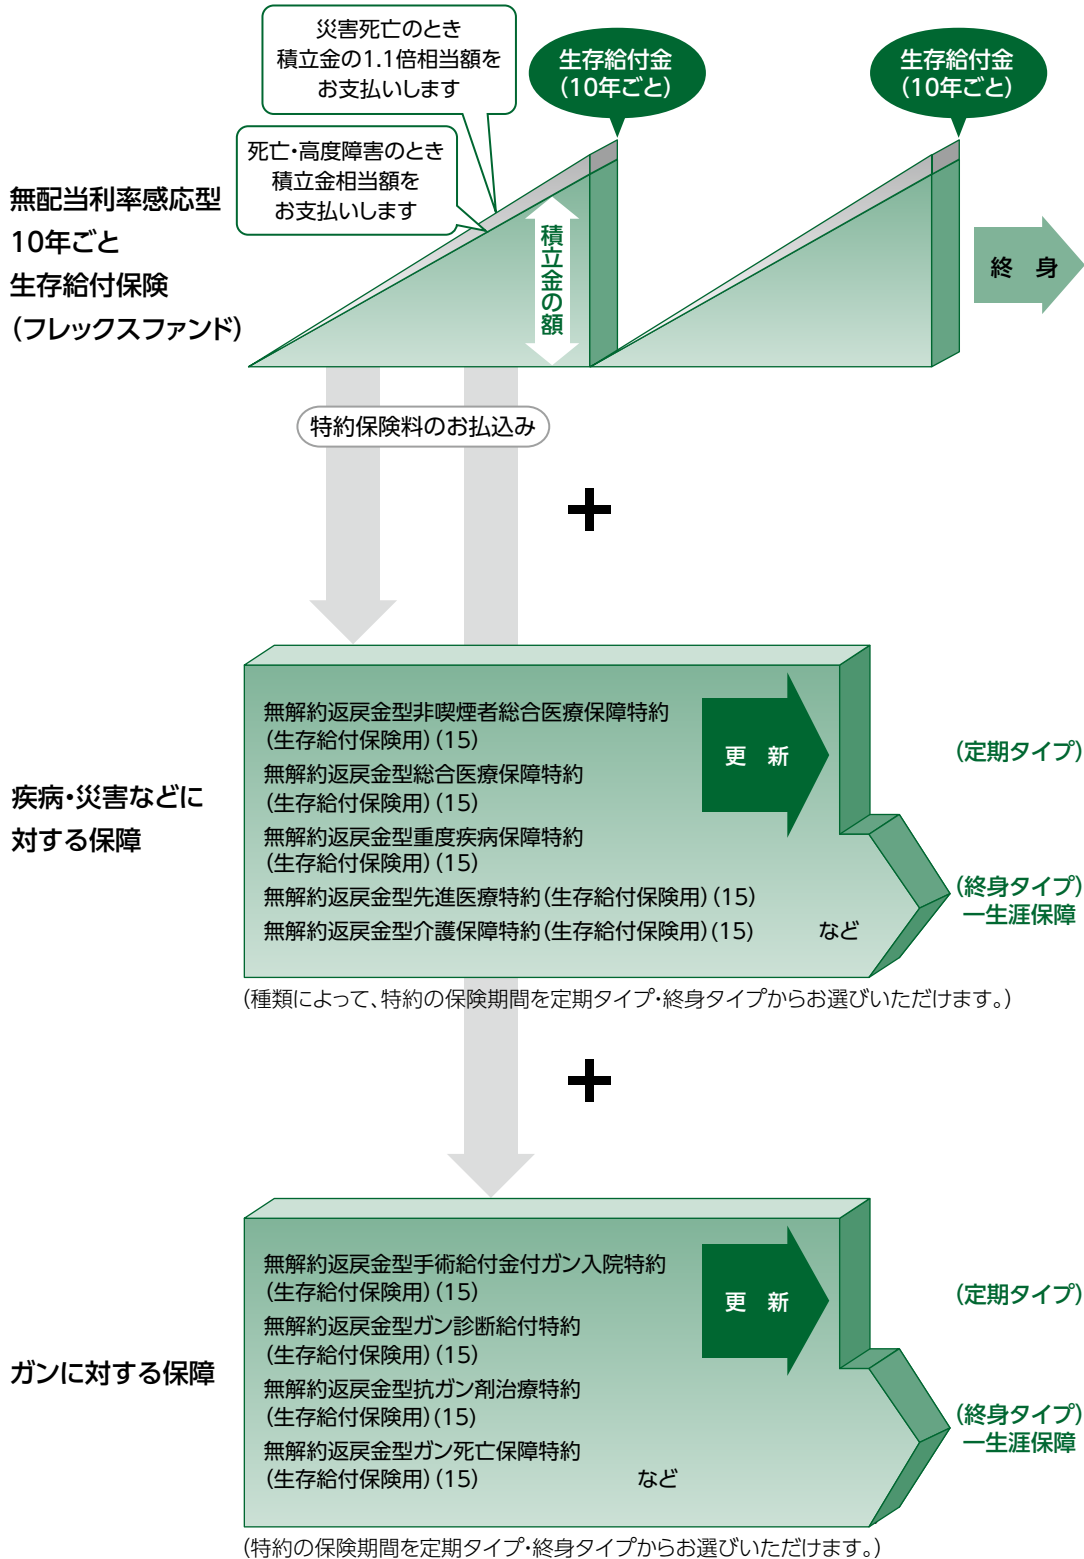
災害死亡のとき
積立金の1.1倍相当額を
お支払いします

生存給付金
(10年ごと)

生存給付金
(10年ごと)

死亡・高度障害のとき
積立金相当額を
お支払いします

無配当利率感応型
10年ごと
生存給付保険
(フレックスファンド)

積立金の額

終　身

特約保険料のお払込み

＋

無解約返戻金型非喫煙者総合医療保障特約
(生存給付保険用)(15)
無解約返戻金型総合医療保障特約
(生存給付保険用)(15)
無解約返戻金型重度疾病保障特約
(生存給付保険用)(15)
無解約返戻金型先進医療特約(生存給付保険用)(15)
無解約返戻金型介護保障特約(生存給付保険用)(15)　など

更　新

疾病・災害などに
対する保障

(定期タイプ)

(終身タイプ)
一生涯保障

(種類によって、特約の保険期間を定期タイプ・終身タイプからお選びいただけます。)

＋

無解約返戻金型手術給付金付ガン入院特約
(生存給付保険用)(15)
無解約返戻金型ガン診断給付特約
(生存給付保険用)(15)
無解約返戻金型抗ガン剤治療特約
(生存給付保険用)(15)
無解約返戻金型ガン死亡保障特約
(生存給付保険用)(15)　など

更　新

ガンに対する保障

(定期タイプ)

(終身タイプ)
一生涯保障

(特約の保険期間を定期タイプ・終身タイプからお選びいただけます。)